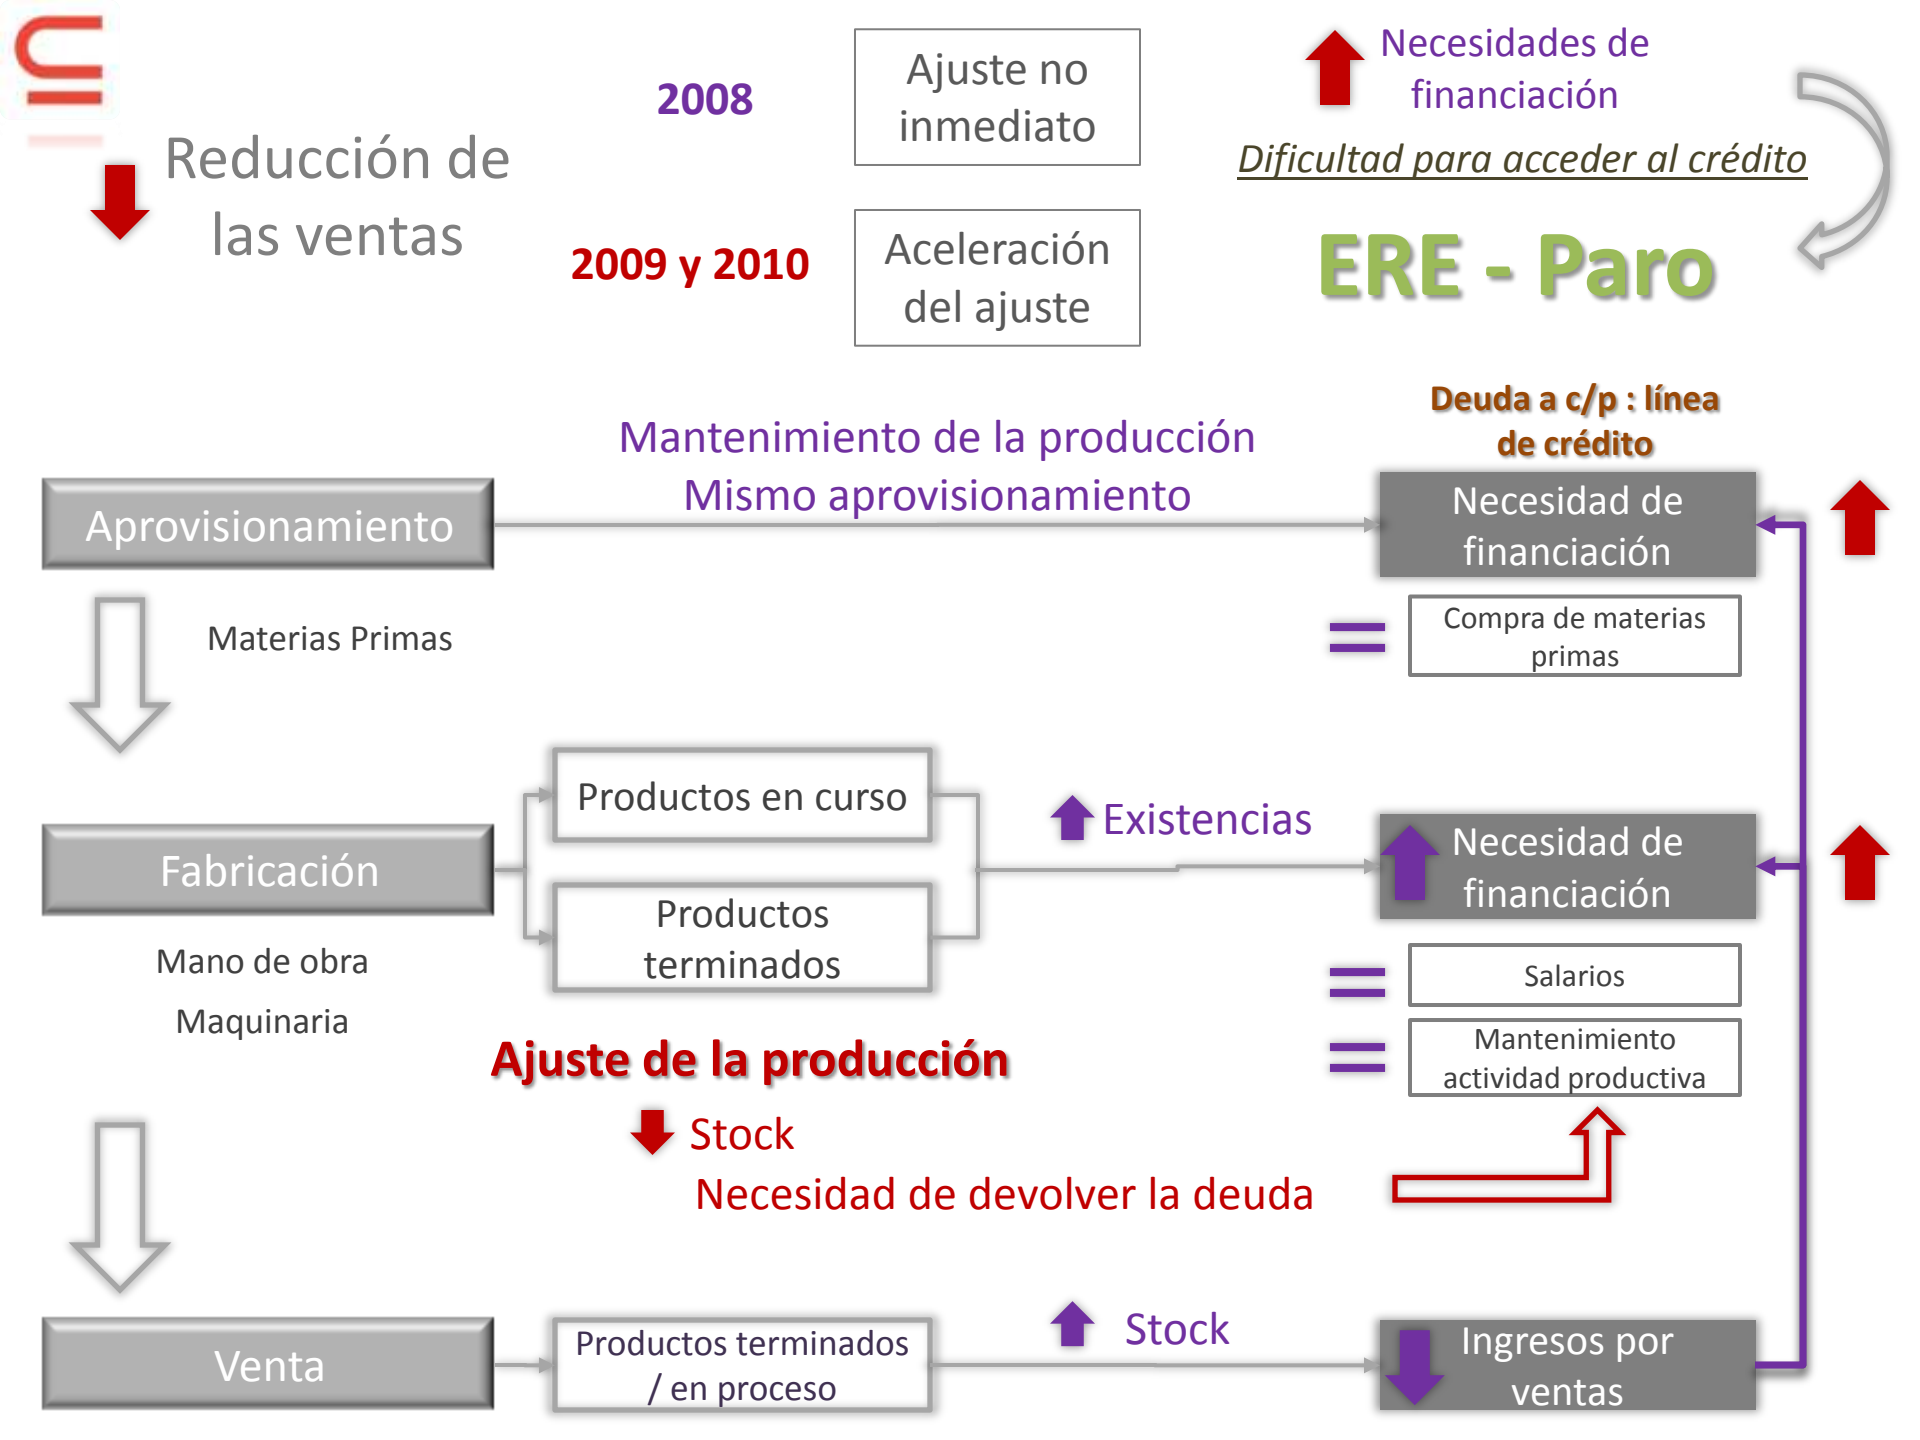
Reducción de las ventas

2008

Ajuste no inmediato

2009 y 2010

Aceleración del ajuste

Necesidades de financiación

Dificultad para acceder al crédito

ERE - Paro

Deuda a c/p : línea de crédito

Mantenimiento de la producción
Mismo aprovisionamiento

Aprovisionamiento

Necesidad de financiación

Materias Primas

Compra de materias primas

Productos en curso

Existencias

Fabricación

Productos terminados

Necesidad de financiación

Mano de obra

Salarios

Maquinaria

Mantenimiento actividad productiva

Ajuste de la producción

Stock

Necesidad de devolver la deuda

Stock

Venta

Productos terminados / en proceso

Ingresos por ventas